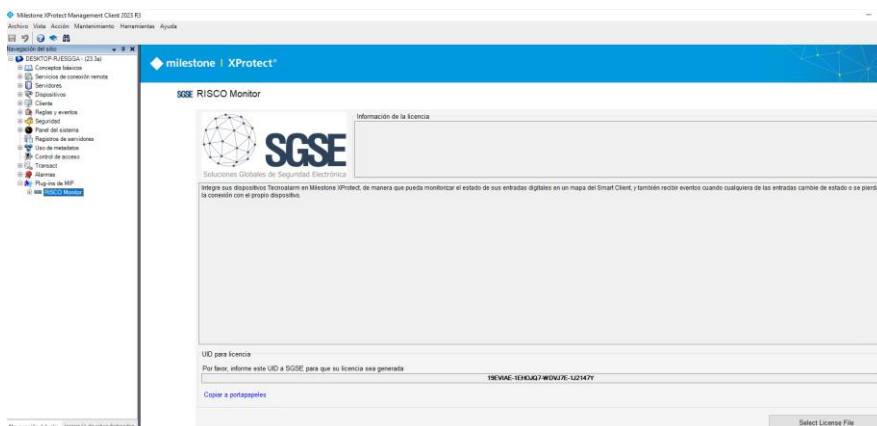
Milestone XProtect Management Client 2023 R3

Archivo Vista Acción Mantenimiento Herramientas Ayuda

Navegación del sitio

DESKTOP-RJESGGA - (23.3a)
Conceptos básicos
Servicios de conexión remota
Servidores
Dispositivos
Cliente
Reglas y eventos
Seguridad
Panel del sistema
Registros de servidores
Uso de metadatos
Control de acceso
Transact
Alarmas
Plug-ins de MIP
RISCO Monitor

milestone | XProtect®

SGSE RISCO Monitor

SGSE
Soluciones Globales de Seguridad Electrónica

Información de la licencia

Integre sus dispositivos Tecnoalarm en Milestone XProtect, de manera que pueda monitorizar el estado de sus entradas digitales en un mapa del Smart Client, y también recibir eventos cuando cualquiera de las entradas cambie de estado o se pierda la conexión con el propio dispositivo.

UID para licencia

Por favor, informe este UID a SGSE para que su licencia sea generada

19EVIAE-1EHOJQ7-WDVJ7E-1J2147Y

Copiar a portapapeles

Select License File

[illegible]